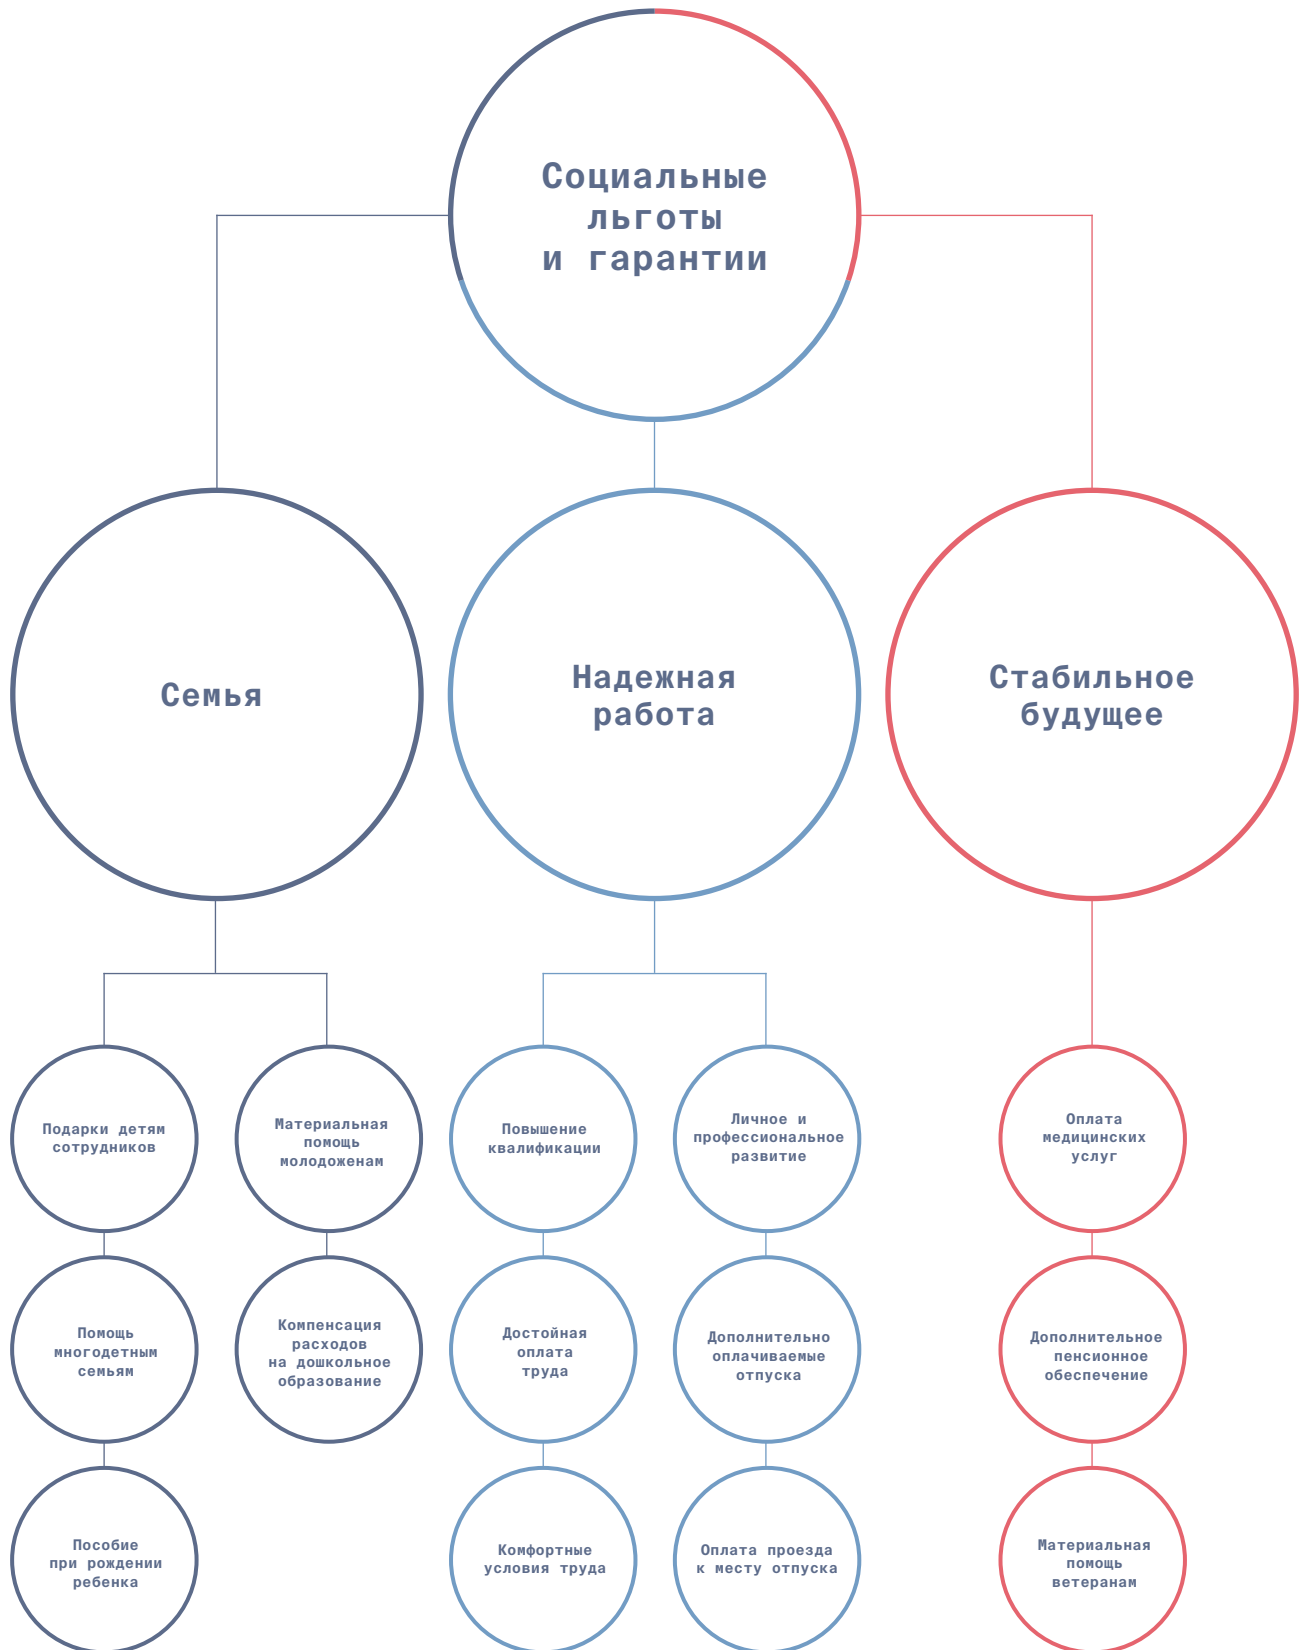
Социальные льготы и гарантии

Семья

Надежная работа

Стабильное будущее

Подарки детям сотрудников

Материальная помощь молодоженам

Повышение квалификации

Личное и профессиональное развитие

Оплата медицинских услуг

Помощь многодетным семьям

Компенсация расходов на дошкольное образование

Достойная оплата труда

Дополнительно оплачиваемые отпуска

Дополнительное пенсионное обеспечение

Пособие при рождении ребенка

Комфортные условия труда

Оплата проезда к месту отпуска

Материальная помощь ветеранам